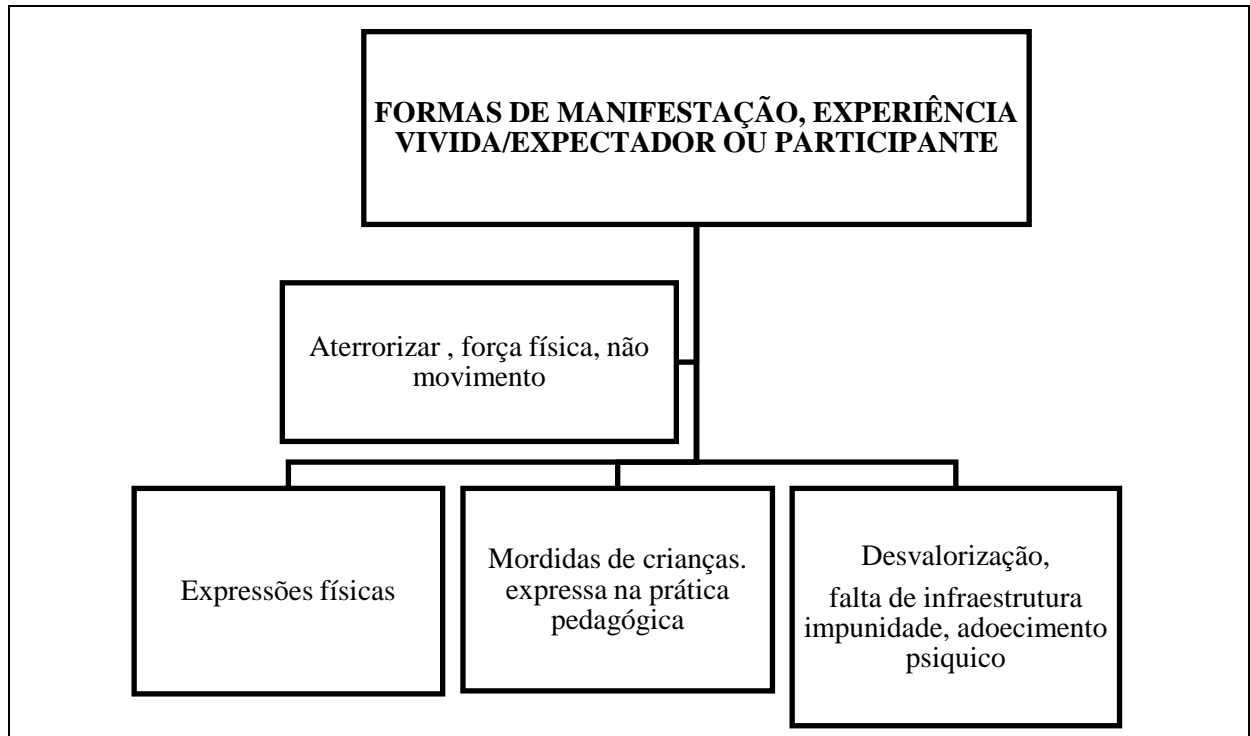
FORMAS DE MANIFESTAÇÃO, EXPERIÊNCIA VIVIDA/EXPECTADOR OU PARTICIPANTE

Aterrorizar , força física, não movimento

Expressões físicas

Mordidas de crianças. expressa na prática pedagógica

Desvalorização,

falta de infraestrutura impunidade, adoecimento psiquico